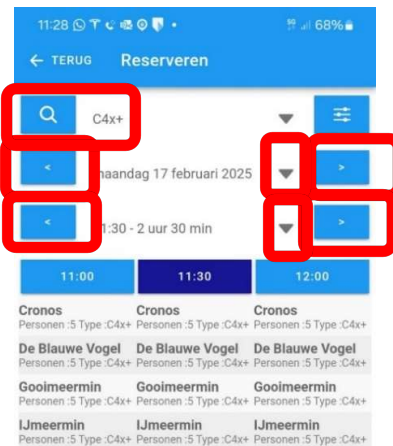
11:28 68%

← TERUG Reserveren

C4x+

<

naandag 17 februari 2025

>

<

1:30 - 2 uur 30 min

>

| 11:00 | 11:30 | 12:00 |
|---|---|---|
| Cronos<br>Personen :5 Type :C4x+ | Cronos<br>Personen :5 Type :C4x+ | Cronos<br>Personen :5 Type :C4x+ |
| De Blauwe Vogel<br>Personen :5 Type :C4x+ | De Blauwe Vogel<br>Personen :5 Type :C4x+ | De Blauwe Vogel<br>Personen :5 Type :C4x+ |
| Gooimeermin<br>Personen :5 Type :C4x+ | Gooimeermin<br>Personen :5 Type :C4x+ | Gooimeermin<br>Personen :5 Type :C4x+ |
| IJmeermin<br>Personen :5 Type :C4x+ | IJmeermin<br>Personen :5 Type :C4x+ | IJmeermin<br>Personen :5 Type :C4x+ |